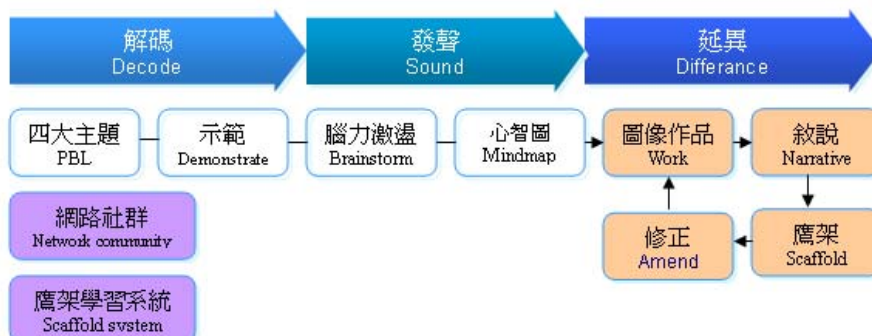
解碼
Decode

發聲
Sound

延異
Differance

四大主題
PBL

示範
Demonstrate

腦力激盪
Brainstorm

心智圖
Mindmap

圖像作品
Work

敘說
Narrative

鷹架
Scaffold

修正
Amend

網路社群
Network community

鷹架學習系統
Scaffold system